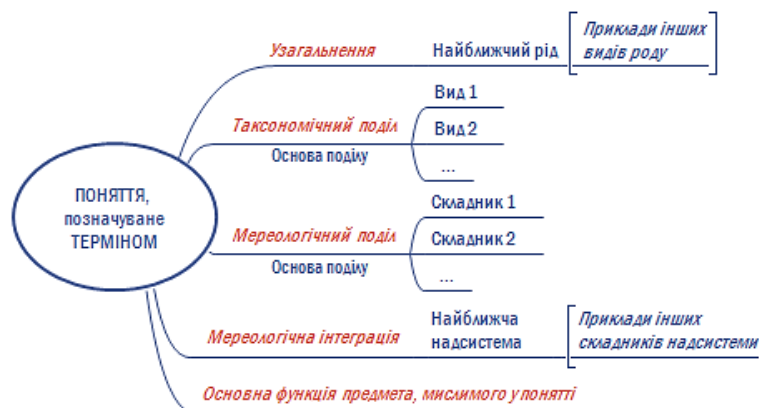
ПОНЯТТЯ, позначуване ТЕРМІНОМ

Узагальнення

Найближчий рід

Приклади інших видів роду

Таксономічний поділ

Основа поділу

Вид 1

Вид 2

...

Мереологічний поділ

Основа поділу

Складник 1

Складник 2

...

Мереологічна інтеграція

Найближча надсистема

Приклади інших складників надсистеми

Основна функція предмета, мислимого у понятті